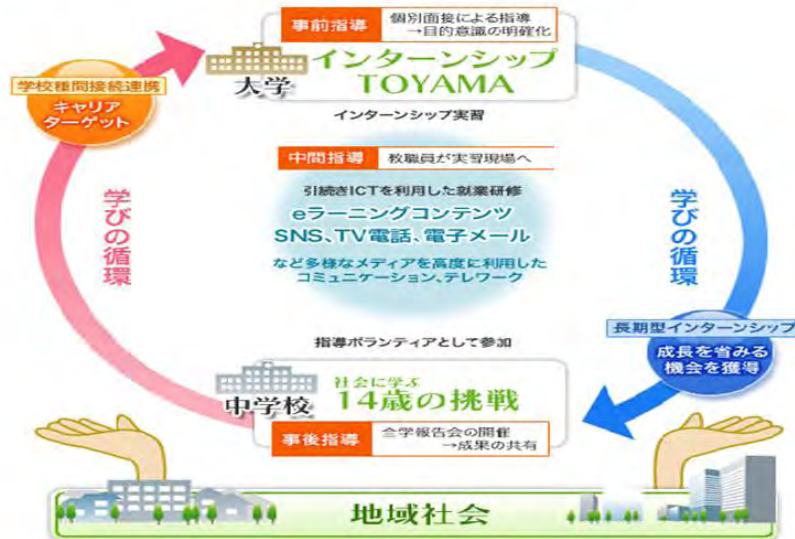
事前指導
個別面接による指導
→目的意識の明確化

大学
インターンシップ
TOYAMA

インターンシップ実習

学校種間接続連携
キャリア
ターゲット

中間指導
教職員が実習現場へ

引続きICTを利用した就業研修
eラーニングコンテンツ
SNS、TV電話、電子メール
など多様なメディアを高度に利用した
コミュニケーション、テレワーク

学びの循環

学びの循環

長期型インターンシップ
成長を省みる
機会を獲得

指導ボランティアとして参加

中学校
社会に学ぶ
14歳の挑戦

事後指導
全学報告会の開催
→成果の共有

地域社会